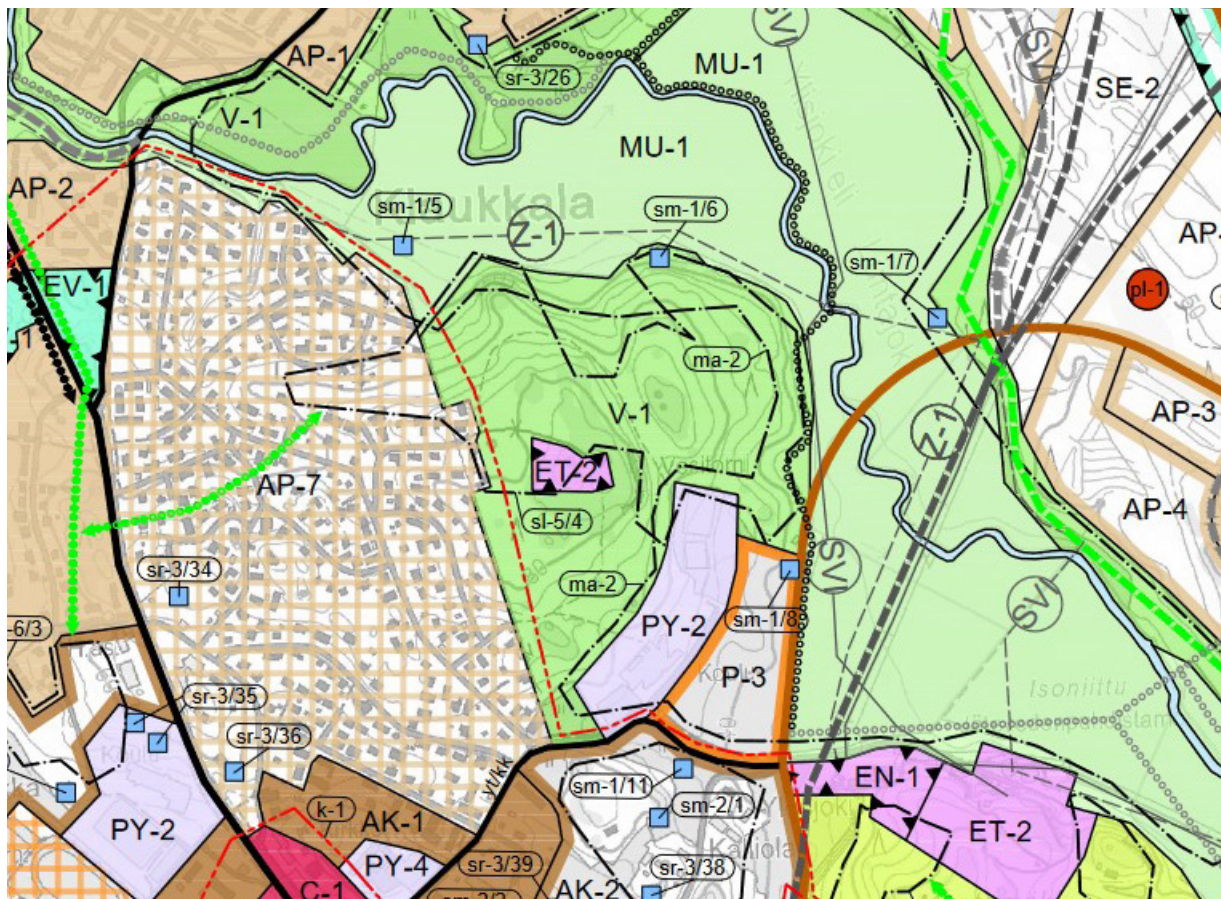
AP-1
sr-3/26
MU-1
SV
SV
SE-2
V-1
MU-1
AP-2
Klaukkala
sm-1/5
Z-1
sm-1/6
sm-1/7
AP-
pl-1
EV-1
ma-2
AP-3
V-1
Z-1
ET-2
AP-7
AP-4
sl-5/4
SV
SV
sr-3/34
ma-2
PY-2
sm-1/8
-6/3
P-3
Isonjiittu
sr-3/35
sr-3/36
yt/kk
sm-1/11
EN-1
sm-2/1
ET-2
PY-2
k-1
AK-1
PY-4
sr-3/39
Kalliola
sr-3/38
C-1
AK-2